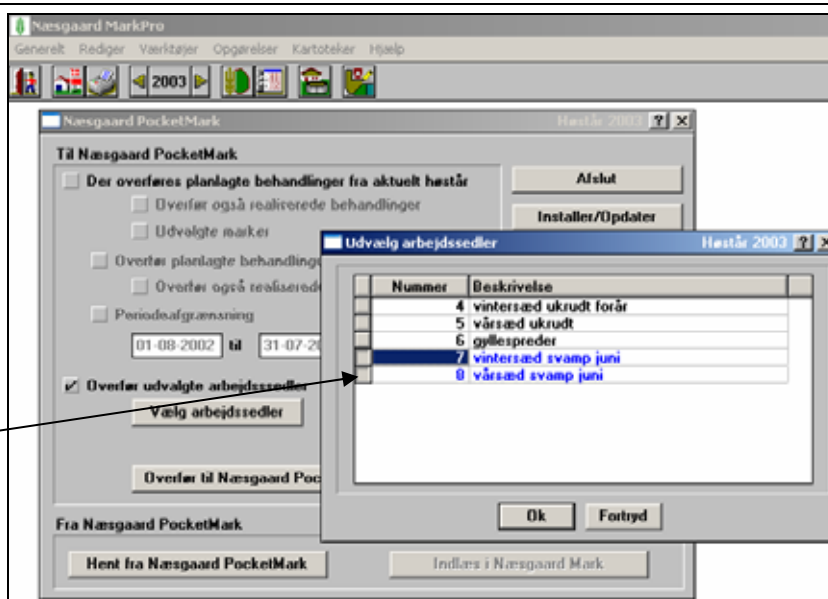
Næsgaard MarkPro
Generelt Rediger Værktøjer Opgørelser Kartoteker Hjælp
2003

Næsgaard PocketMark Høstår 2003 ? X
Til Næsgaard PocketMark
Der overføres planlagte behandlinger fra aktuelt høstår
Overfør også realiserede behandlinger
Udvalgte marker
Overfør planlagte behandlinge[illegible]
Overfør også realiserede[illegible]
Periodeafgrænsning
01-08-2002 til 31-07-2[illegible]
✓ Overfør udvalgte arbejdssedler
Vælg arbejdssedler
Overfør til Næsgaard Poc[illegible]
Afslut
Installer/Opdater
Fra Næsgaard PocketMark
Hent fra Næsgaard PocketMark
Indlæs i Næsgaard Mark

Udvælg arbejdssedler Høstår 2003 ? X

| Nummer | Beskrivelse |
|---|---|
| 4 | vintersæd ukrudt forår |
| 5 | vårsæd ukrudt |
| 6 | gyllespreder |
| 7 | vintersæd svamp juni |
| 8 | vårsæd svamp juni |

Ok Fortryd